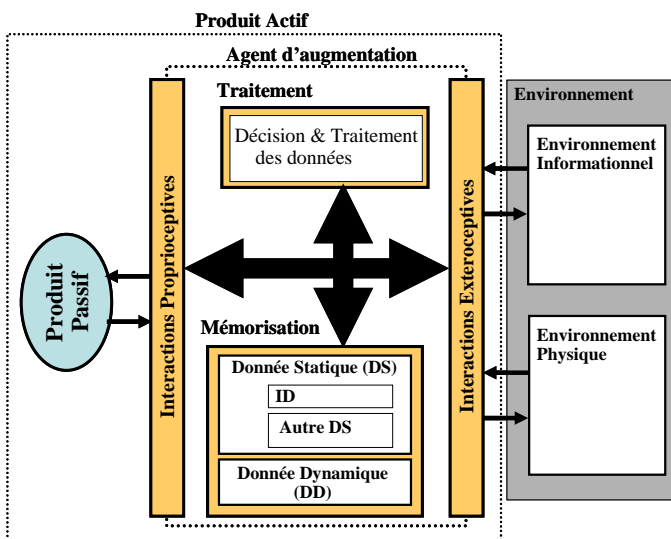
Produit Actif

Agent d'augmentation

Traitement

Décision & Traitement des données

Environnement

Environnement Informationnel

Interactions Proprioceptives

Interactions Exteroceptives

Produit Passif

Mémorisation

Donnée Statique (DS)

ID

Autre DS

Donnée Dynamique (DD)

Environnement Physique